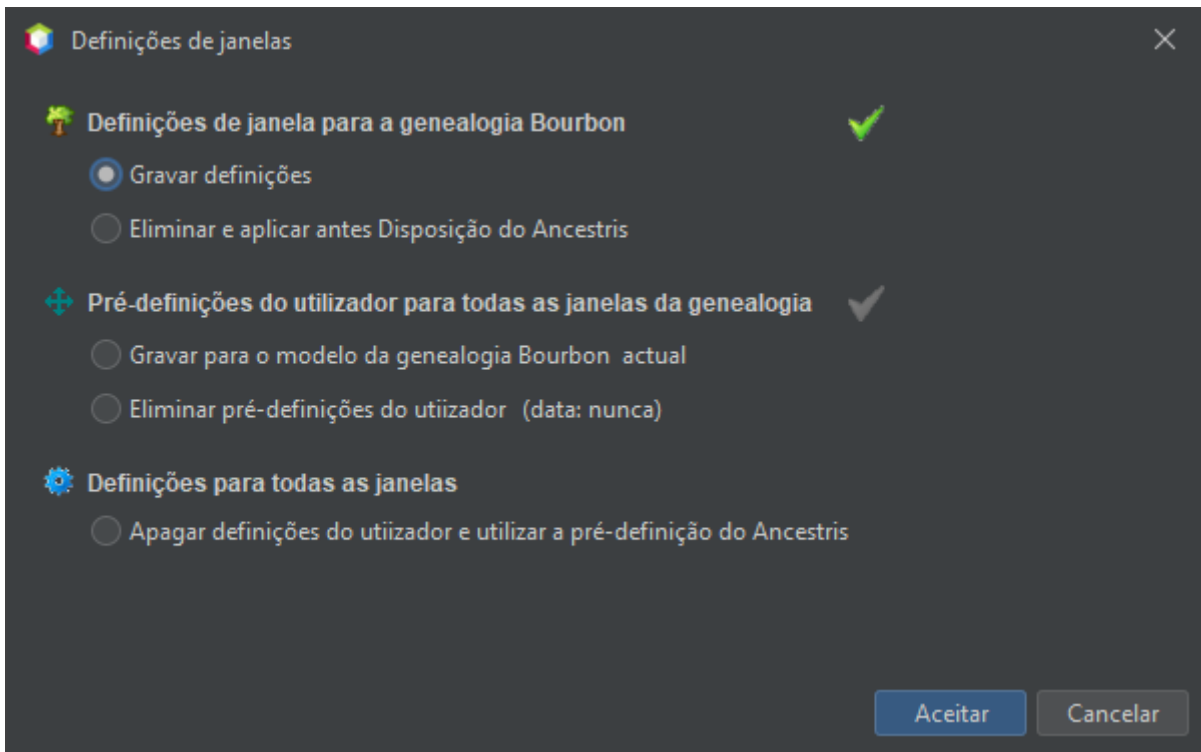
Definições de janelas

Definições de janela para a genealogia Bourbon

Gravar definições

Eliminar e aplicar antes Disposição do Ancestris

Pré-definições do utilizador para todas as janelas da genealogia

Gravar para o modelo da genealogia Bourbon actual

Eliminar pré-definições do utiizador (data: nunca)

Definições para todas as janelas

Apagar definições do utiizador e utilizar a pré-definição do Ancestris

Aceitar Cancelar